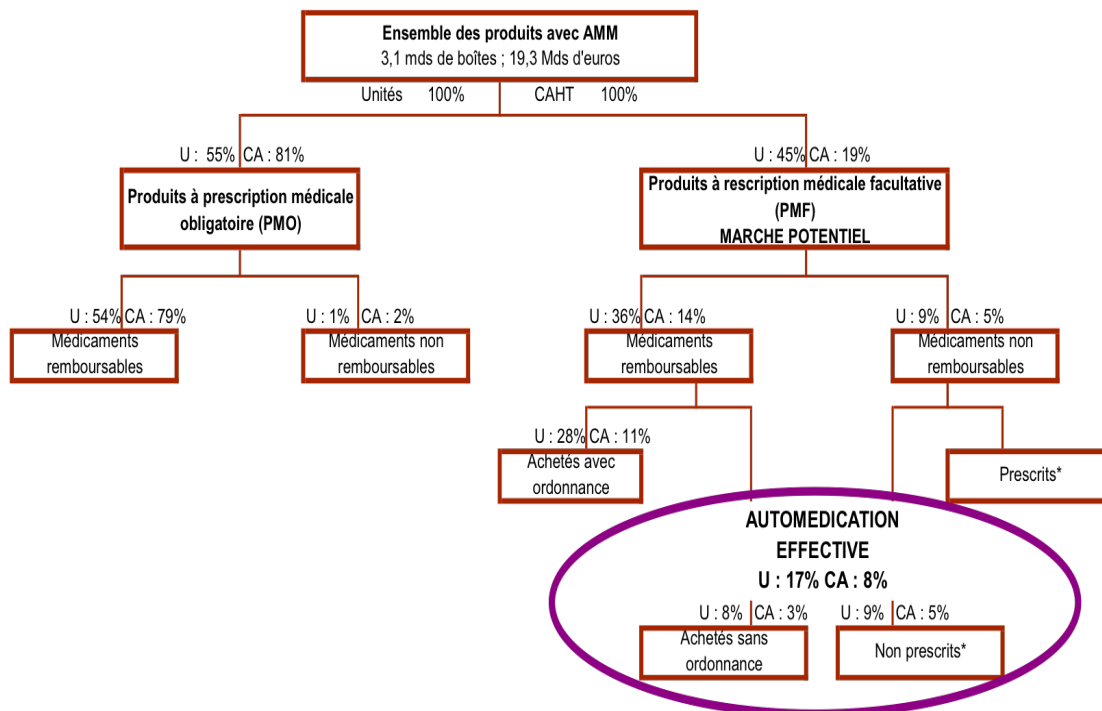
Ensemble des produits avec AMM
3,1 mds de boîtes ; 19,3 Mds d'euros

Unités 100% CAHT 100%

U : 55% CA : 81%

Produits à prescription médicale obligatoire (PMO)

U : 45% CA : 19%

Produits à rescription médicale facultative (PMF)
MARCHE POTENTIEL

U : 54% CA : 79%

Médicaments remboursables

U : 1% CA : 2%

Médicaments non remboursables

U : 36% CA : 14%

Médicaments remboursables

U : 9% CA : 5%

Médicaments non remboursables

U : 28% CA : 11%

Achetés avec ordonnance

Prescrits*

AUTOMEDICATION EFFECTIVE
U : 17% CA : 8%

U : 8% CA : 3%

Achetés sans ordonnance

U : 9% CA : 5%

Non prescrits*